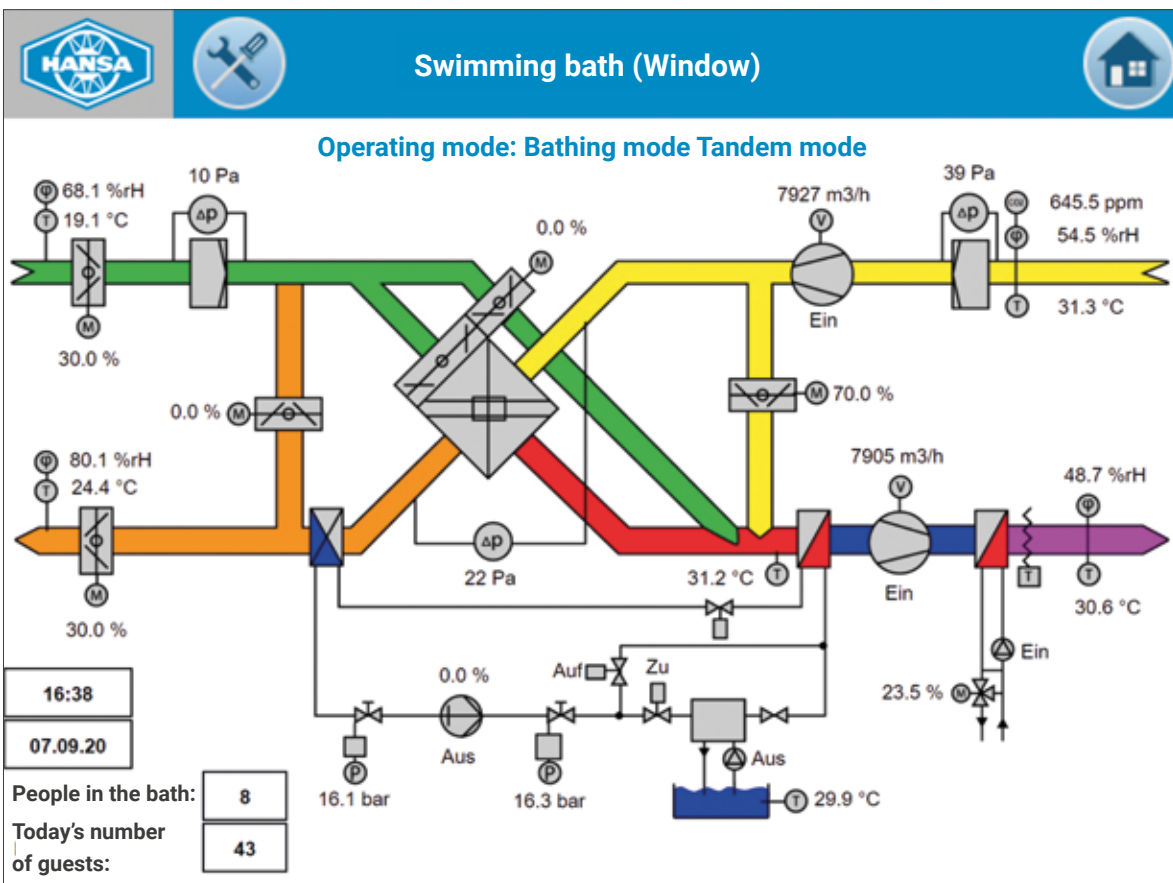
HANSA

Swimming bath (Window)

Operating mode: Bathing mode Tandem mode

φ 68.1 %rH
T 19.1 °C
M
30.0 %

10 Pa
Δp

0.0 %
M

7927 m3/h
V
Ein

39 Pa
Δp
CO2
φ
T
645.5 ppm
54.5 %rH
31.3 °C

0.0 % M

M 70.0 %

φ 80.1 %rH
T 24.4 °C
M
30.0 %

Δp
22 Pa

31.2 °C T

7905 m3/h
V
Ein

48.7 %rH
φ
T
T
30.6 °C

Ein
23.5 % M

0.0 %
Aus
Auf
Zu
P
16.1 bar
P
16.3 bar
Aus
T 29.9 °C

16:38

07.09.20

People in the bath: 8

Today's number of guests: 43